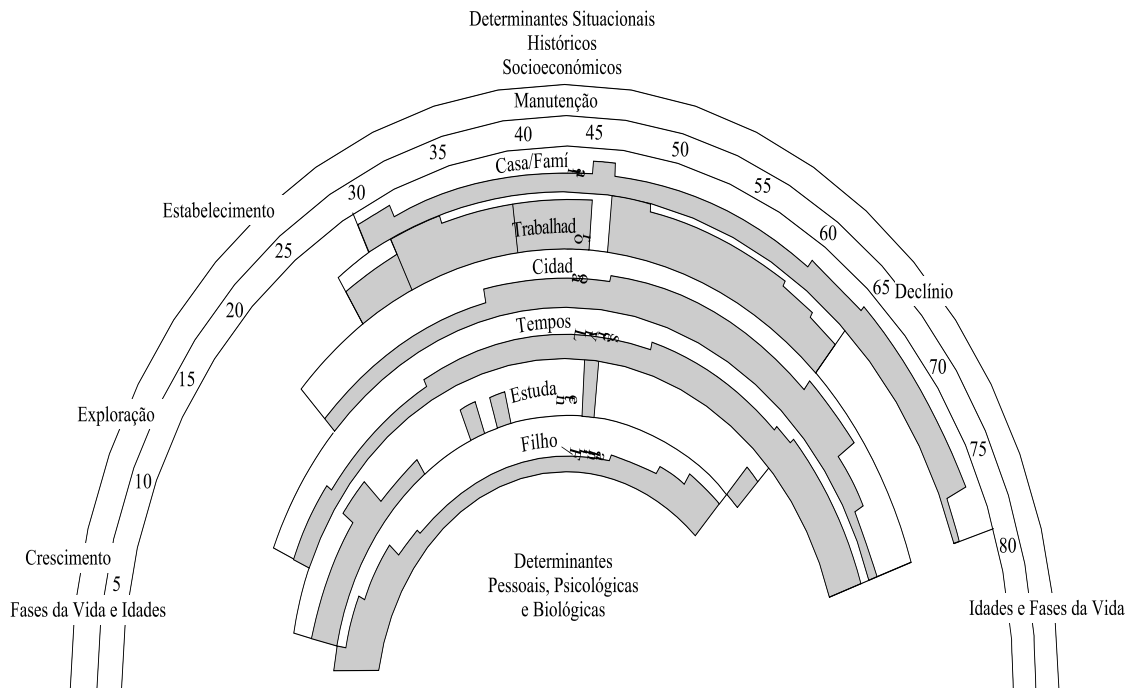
Determinantes Situacionais
Históricos
Socioeconómicos

Manutenção

Estabelecimento

Declínio

Exploração

Crescimento

Fases da Vida e Idades

Idades e Fases da Vida

5
10
15
20
25
30
35
40
45
50
55
60
65
70
75
80

Casa/Famí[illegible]

Trabalhad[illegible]

Cidad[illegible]

Tempos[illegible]

Estuda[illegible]

Filho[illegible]

Determinantes
Pessoais, Psicológicas
e Biológicas